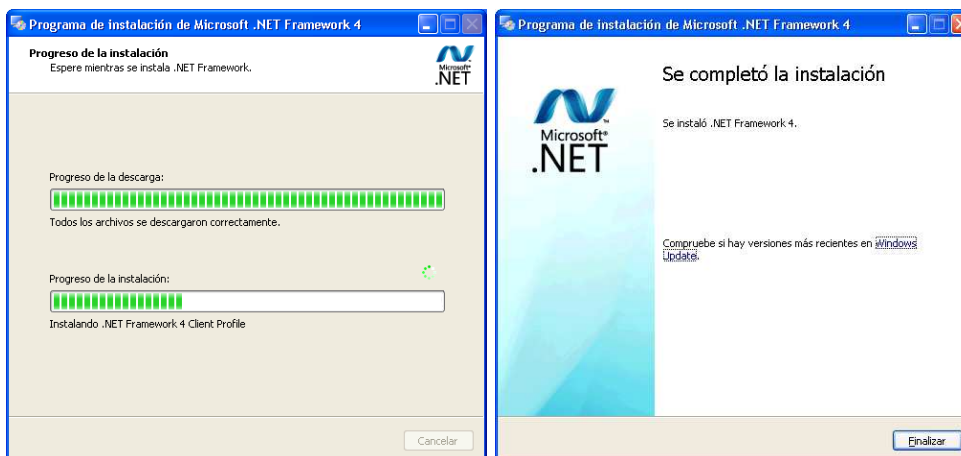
Programa de instalación de Microsoft .NET Framework 4

Progreso de la instalación
Espere mientras se instala .NET Framework.

Microsoft® .NET

Progreso de la descarga:

Todos los archivos se descargaron correctamente.

Progreso de la instalación:

Instalando .NET Framework 4 Client Profile

Cancelar

Programa de instalación de Microsoft .NET Framework 4

Microsoft® .NET

Se completó la instalación

Se instaló .NET Framework 4.

Compruebe si hay versiones más recientes en Windows Update.

Finalizar